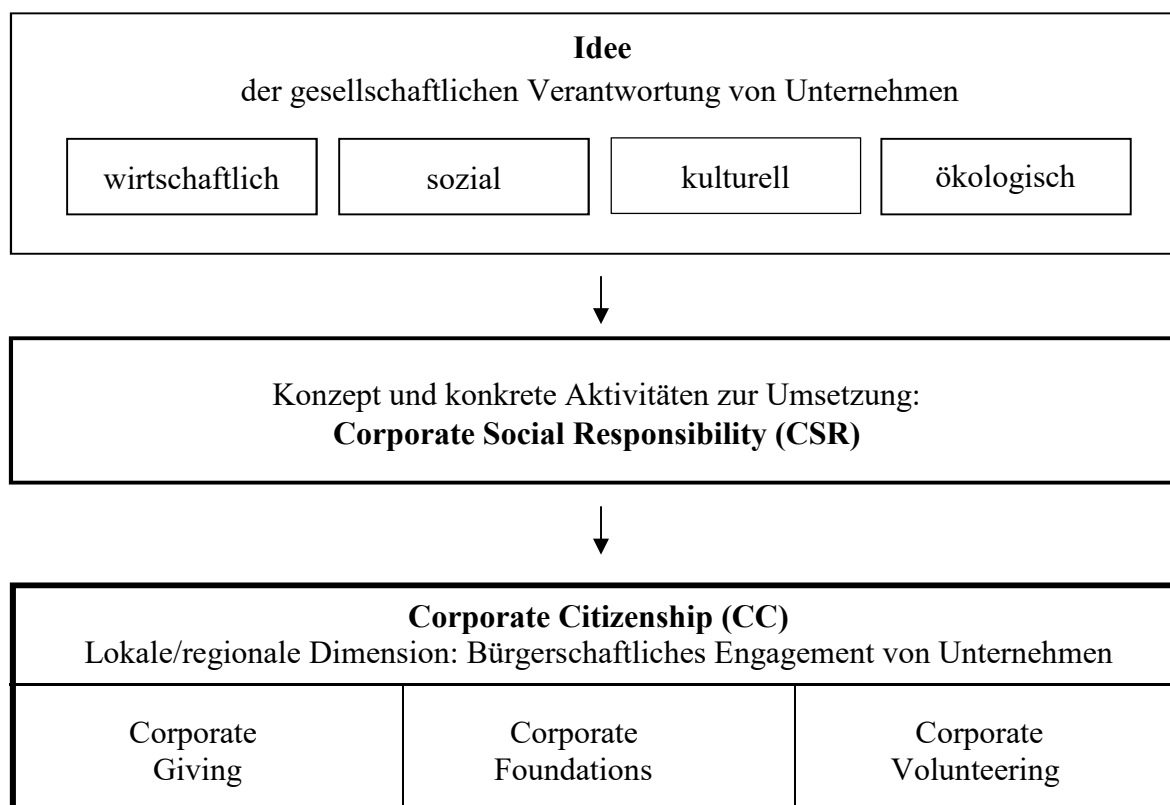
**Idee**
der gesellschaftlichen Verantwortung von Unternehmen

wirtschaftlich

sozial

kulturell

ökologisch

Konzept und konkrete Aktivitäten zur Umsetzung:
**Corporate Social Responsibility (CSR)**

**Corporate Citizenship (CC)**
Lokale/regionale Dimension: Bürgerschaftliches Engagement von Unternehmen

| Corporate Giving | Corporate Foundations | Corporate Volunteering |
|---|---|---|